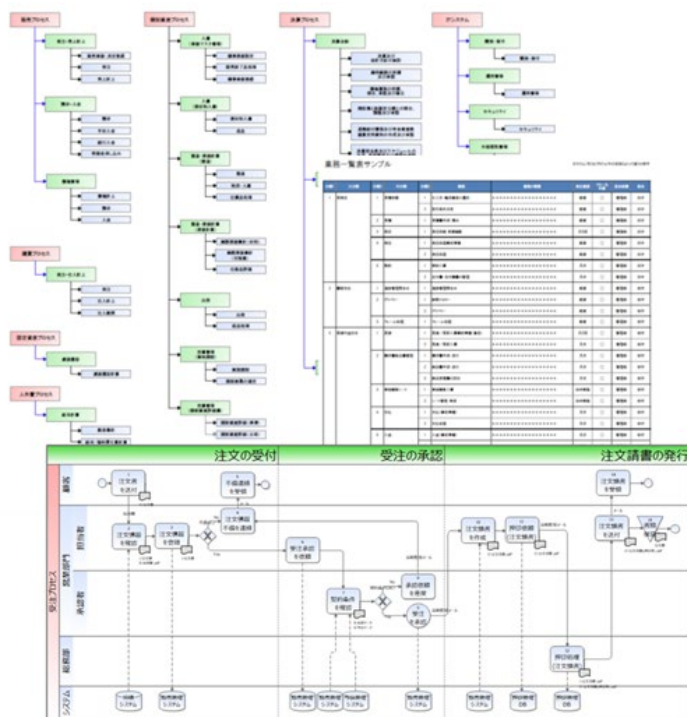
販売プロセス

購買プロセス

固定資産プロセス

人事プロセス

決算プロセス

ITシステム

業務一覧表サンプル

注文の受付

受注の承認

注文請書の発行

顧客

担当者

営業部門

受注プロセス

承認者

総務部

システム

注文書を送付

注文書を確認

注文書を登録

注文書不備を連絡

不備連絡を受領

受注承認を依頼

契約条件を確認

承認依頼を受領

受注を承認

注文請書を作成

押印依頼

注文請書を送付

注文請書を受領

押印依頼注文請書

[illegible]